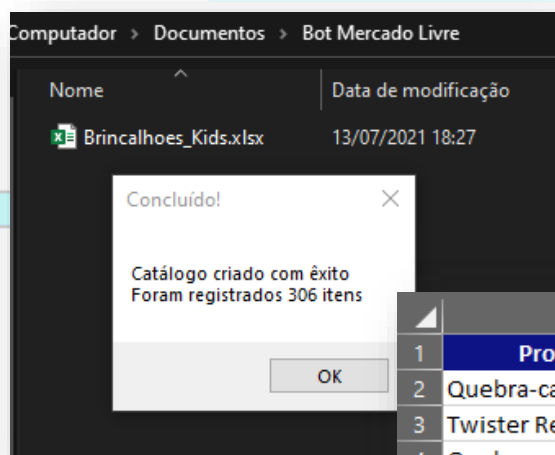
Computador › Documentos › Bot Mercado Livre

Nome

Data de modificação

Brincalhoes_Kids.xlsx 13/07/2021 18:27

Concluído!

Catálogo criado com êxito
Foram registrados 306 itens

OK

| 1 | Pro |
|---|---|
| 2 | Quebra-ca |
| 3 | Twister Re |